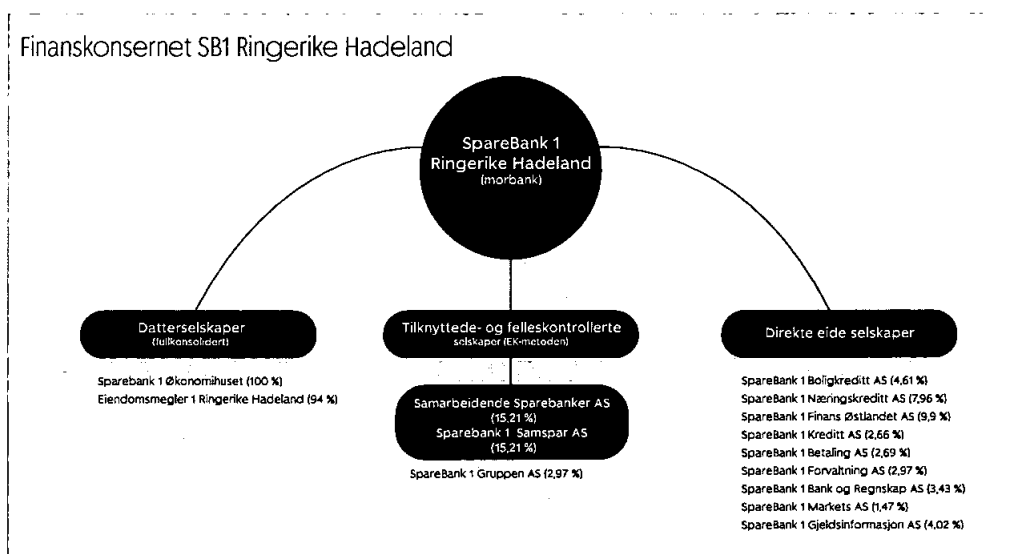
Finanskonsernet SB1 Ringerike Hadeland

SpareBank 1 Ringerike Hadeland (morbank)

Datterselskaper (fullkonsolidert)

Sparebank 1 Økonomihuset (100 %)
Eiendomsmegler 1 Ringerike Hadeland (94 %)

Tilknyttede- og felleskontrollerte selskaper (EK-metoden)

Samarbeidende Sparebanker AS (15,21 %)
Sparebank 1 Samspar AS (15,21 %)

SpareBank 1 Gruppen AS (2,97 %)

Direkte eide selskaper

SpareBank 1 Boligkreditt AS (4,61 %)
SpareBank 1 Næringskreditt AS (7,96 %)
SpareBank 1 Finans Østlandet AS (9,9 %)
SpareBank 1 Kreditt AS (2,66 %)
SpareBank 1 Betaling AS (2,69 %)
SpareBank 1 Forvaltning AS (2,97 %)
SpareBank 1 Bank og Regnskap AS (3,43 %)
SpareBank 1 Markets AS (1,47 %)
SpareBank 1 Gjeldsinformasjon AS (4,02 %)